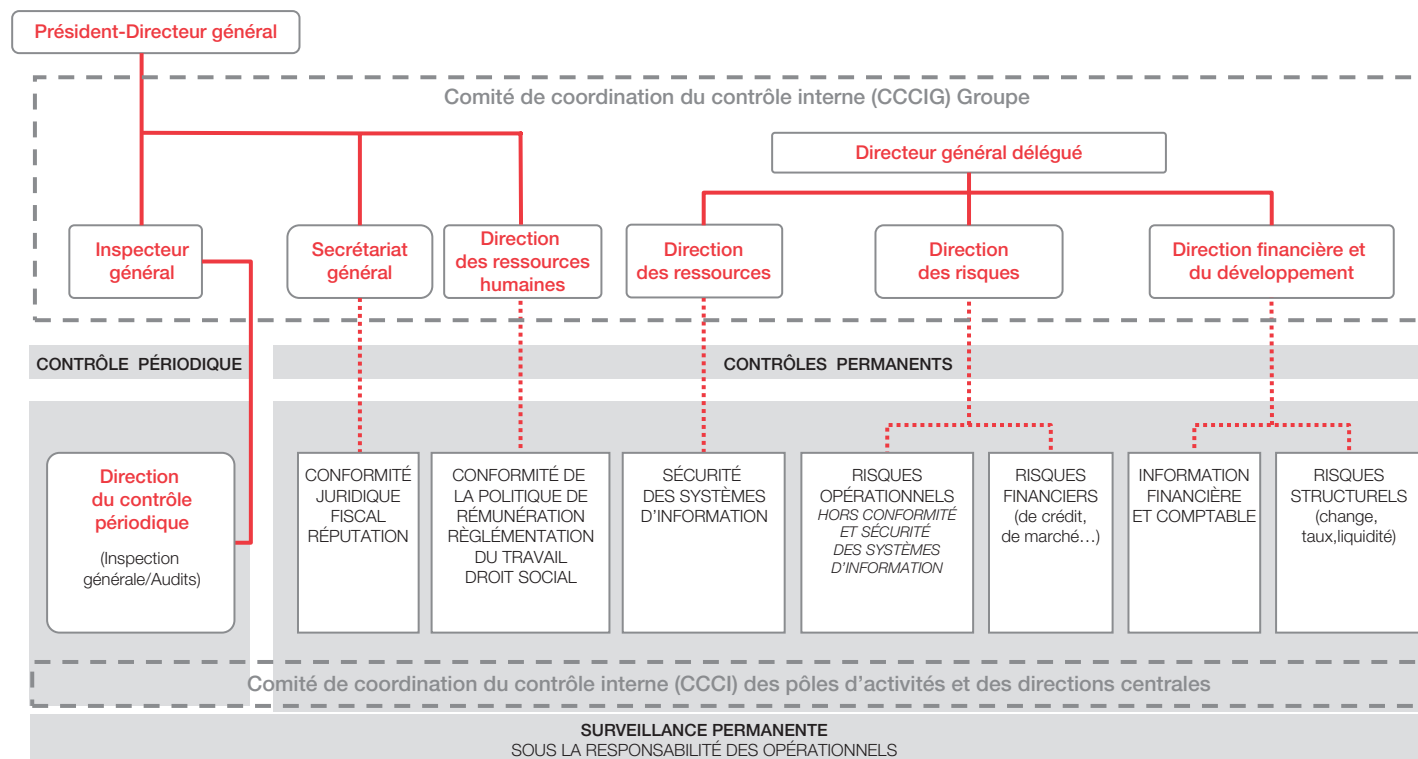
Président-Directeur général

Comité de coordination du contrôle interne (CCCIG) Groupe

Directeur général délégué

Inspecteur général

Secrétariat général

Direction des ressources humaines

Direction des ressources

Direction des risques

Direction financière et du développement

CONTRÔLE PÉRIODIQUE

CONTRÔLES PERMANENTS

Direction du contrôle périodique

(Inspection générale/Audits)

CONFORMITÉ JURIDIQUE FISCAL RÉPUTATION

CONFORMITÉ DE LA POLITIQUE DE RÉMUNÉRATION RÈGLEMENTATION DU TRAVAIL DROIT SOCIAL

SÉCURITÉ DES SYSTÈMES D'INFORMATION

RISQUES OPÉRATIONNELS *HORS CONFORMITÉ ET SÉCURITÉ DES SYSTÈMES D'INFORMATION*

RISQUES FINANCIERS (de crédit, de marché…)

INFORMATION FINANCIÈRE ET COMPTABLE

RISQUES STRUCTURELS (change, taux,liquidité)

Comité de coordination du contrôle interne (CCCI) des pôles d'activités et des directions centrales

SURVEILLANCE PERMANENTE
SOUS LA RESPONSABILITÉ DES OPÉRATIONNELS